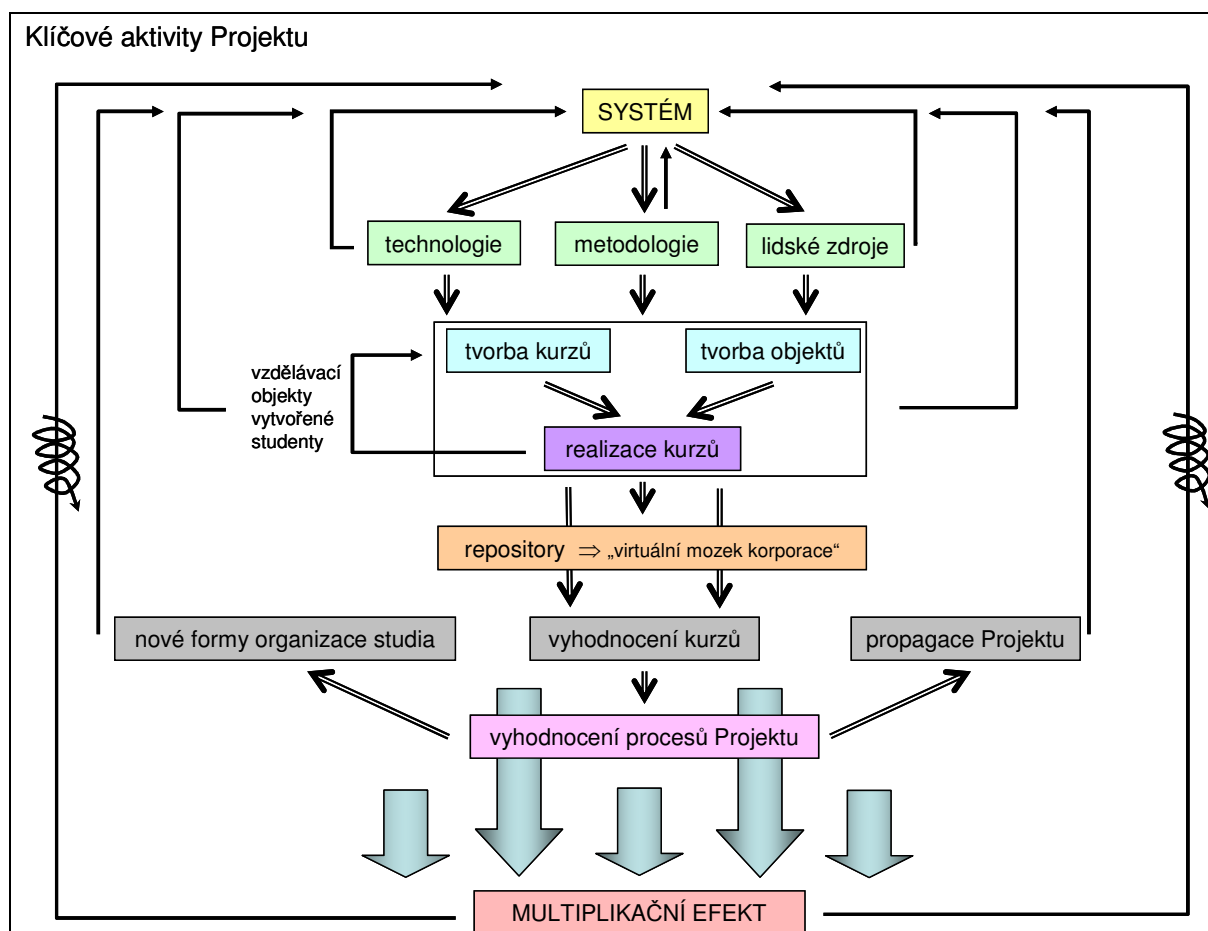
Klíčové aktivity Projektu

SYSTÉM

technologie

metodologie

lidské zdroje

tvorba kurzů

tvorba objektů

vzdělávací objekty vytvořené studenty

realizace kurzů

repository $\Rightarrow$ „virtuální mozek korporace“

nové formy organizace studia

vyhodnocení kurzů

propagace Projektu

vyhodnocení procesů Projektu

MULTIPLIKAČNÍ EFEKT